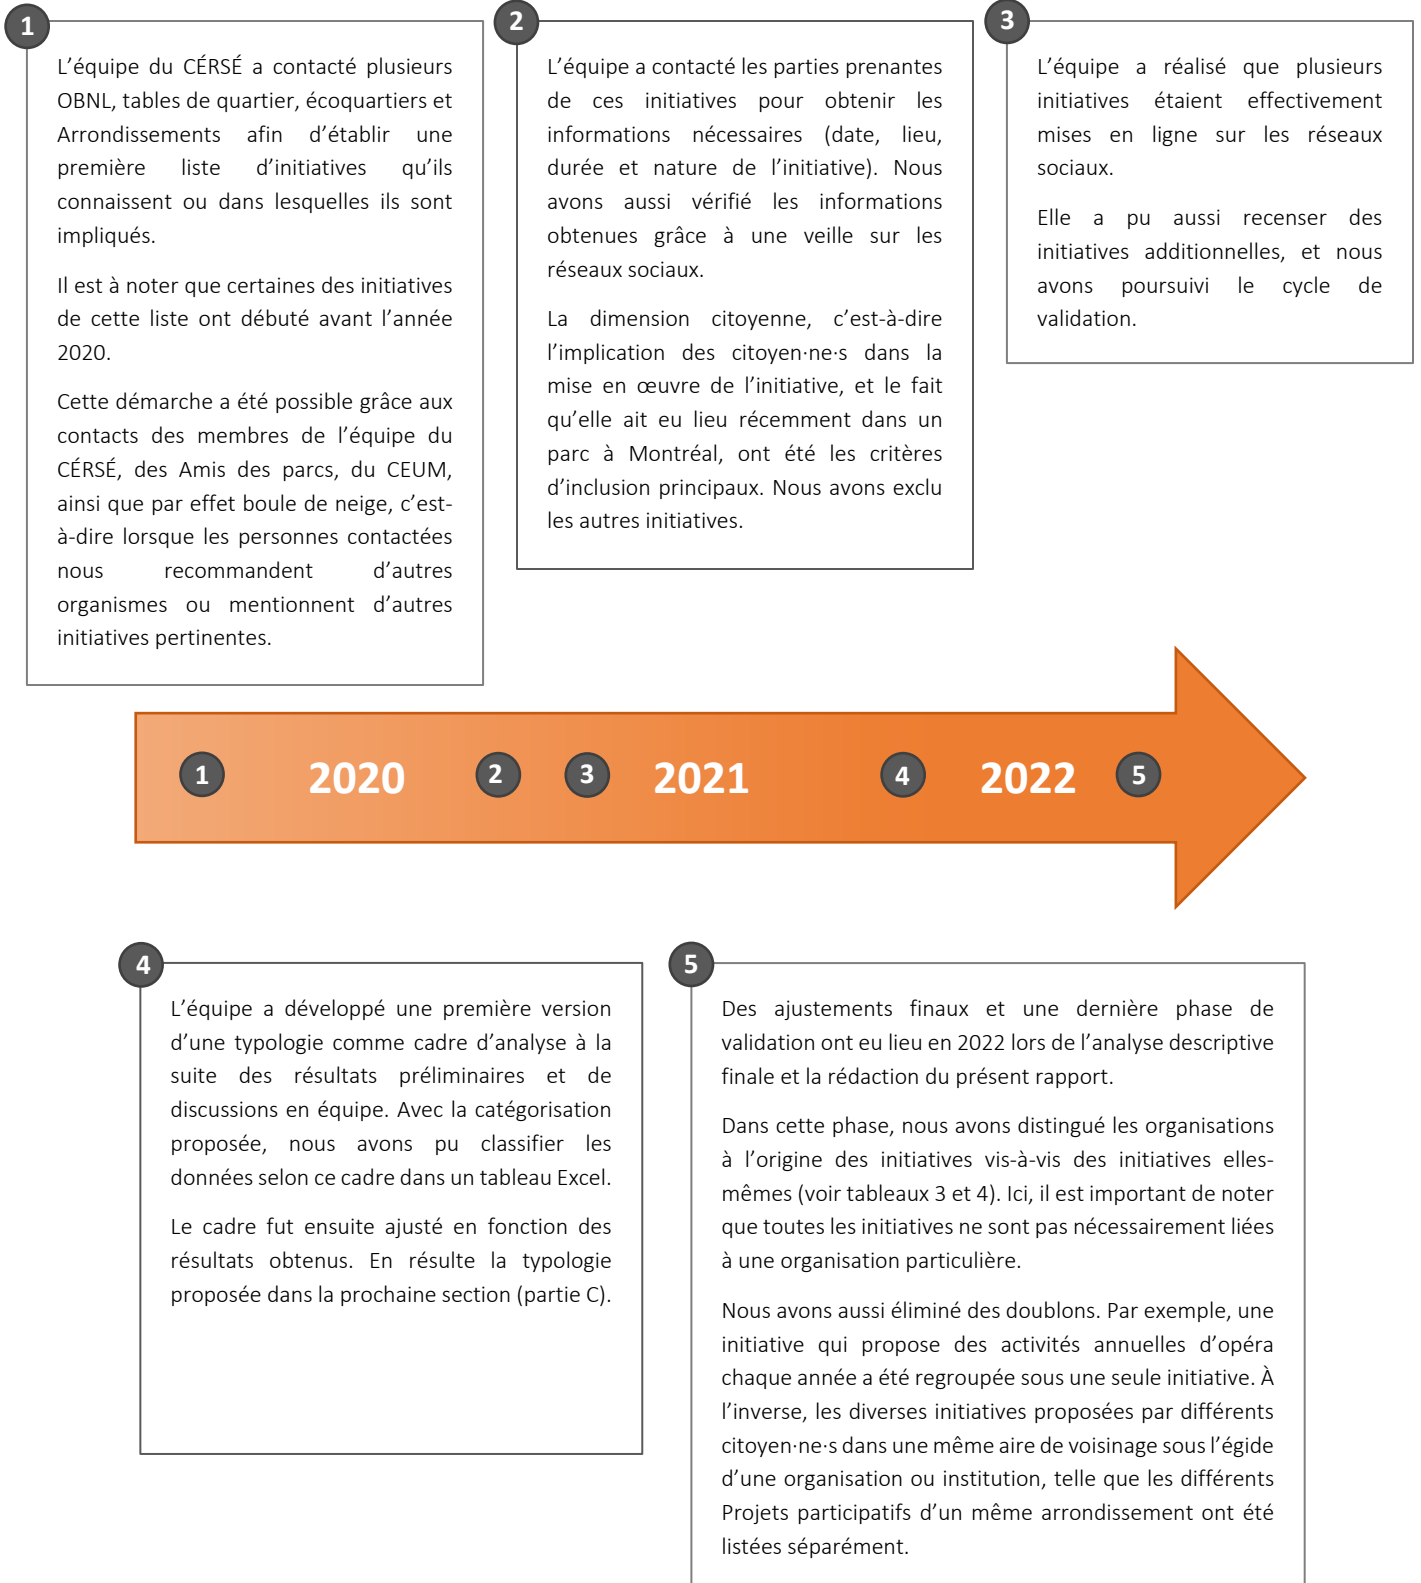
1

L'équipe du CÉRSÉ a contacté plusieurs OBNL, tables de quartier, écoquartiers et Arrondissements afin d'établir une première liste d'initiatives qu'ils connaissent ou dans lesquelles ils sont impliqués.

Il est à noter que certaines des initiatives de cette liste ont débuté avant l'année 2020.

Cette démarche a été possible grâce aux contacts des membres de l'équipe du CÉRSÉ, des Amis des parcs, du CEUM, ainsi que par effet boule de neige, c'est-à-dire lorsque les personnes contactées nous recommandent d'autres organismes ou mentionnent d'autres initiatives pertinentes.

2

L'équipe a contacté les parties prenantes de ces initiatives pour obtenir les informations nécessaires (date, lieu, durée et nature de l'initiative). Nous avons aussi vérifié les informations obtenues grâce à une veille sur les réseaux sociaux.

La dimension citoyenne, c'est-à-dire l'implication des citoyen·ne·s dans la mise en œuvre de l'initiative, et le fait qu'elle ait eu lieu récemment dans un parc à Montréal, ont été les critères d'inclusion principaux. Nous avons exclu les autres initiatives.

3

L'équipe a réalisé que plusieurs initiatives étaient effectivement mises en ligne sur les réseaux sociaux.

Elle a pu aussi recenser des initiatives additionnelles, et nous avons poursuivi le cycle de validation.

1 2020 2 3 2021 4 2022 5

4

L'équipe a développé une première version d'une typologie comme cadre d'analyse à la suite des résultats préliminaires et de discussions en équipe. Avec la catégorisation proposée, nous avons pu classifier les données selon ce cadre dans un tableau Excel.

Le cadre fut ensuite ajusté en fonction des résultats obtenus. En résulte la typologie proposée dans la prochaine section (partie C).

5

Des ajustements finaux et une dernière phase de validation ont eu lieu en 2022 lors de l'analyse descriptive finale et la rédaction du présent rapport.

Dans cette phase, nous avons distingué les organisations à l'origine des initiatives vis-à-vis des initiatives elles-mêmes (voir tableaux 3 et 4). Ici, il est important de noter que toutes les initiatives ne sont pas nécessairement liées à une organisation particulière.

Nous avons aussi éliminé des doublons. Par exemple, une initiative qui propose des activités annuelles d'opéra chaque année a été regroupée sous une seule initiative. À l'inverse, les diverses initiatives proposées par différents citoyen·ne·s dans une même aire de voisinage sous l'égide d'une organisation ou institution, telle que les différents Projets participatifs d'un même arrondissement ont été listées séparément.